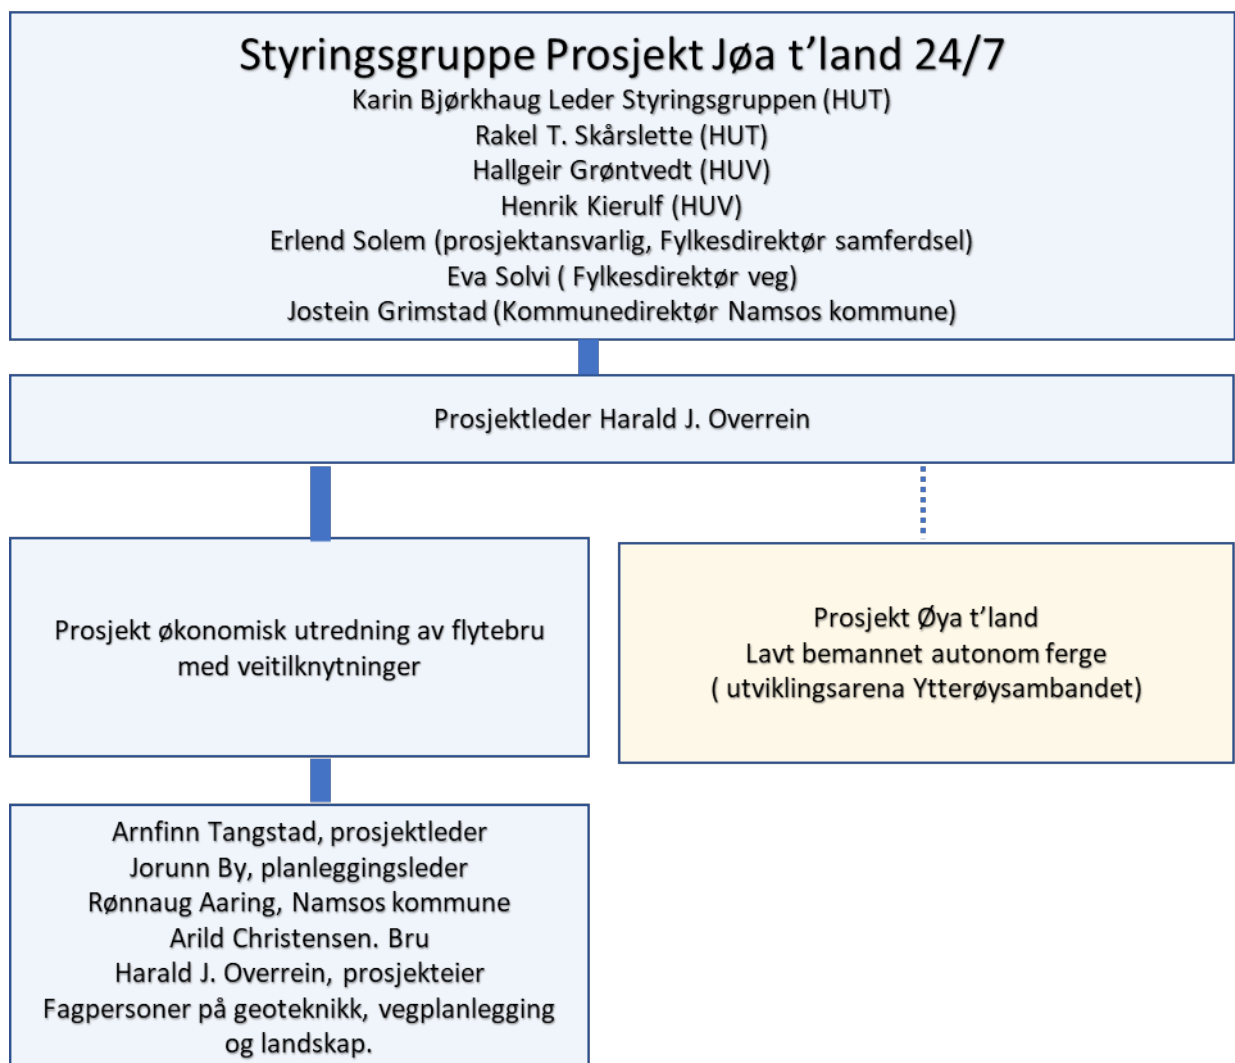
Styringsgruppe Prosjekt Jøa t'land 24/7
Karin Bjørkhaug Leder Styringsgruppen (HUT)
Rakel T. Skårslette (HUT)
Hallgeir Grøntvedt (HUV)
Henrik Kierulf (HUV)
Erlend Solem (prosjektansvarlig, Fylkesdirektør samferdsel)
Eva Solvi ( Fylkesdirektør veg)
Jostein Grimstad (Kommunedirektør Namsos kommune)

Prosjektleder Harald J. Overrein

Prosjekt økonomisk utredning av flytebru med veitilknytninger

Prosjekt Øya t'land
Lavt bemannet autonom ferge
( utviklingsarena Ytterøysambandet)

Arnfinn Tangstad, prosjektleder
Jorunn By, planleggingsleder
Rønnaug Aaring, Namsos kommune
Arild Christensen. Bru
Harald J. Overrein, prosjekteier
Fagpersoner på geoteknikk, vegplanlegging og landskap.